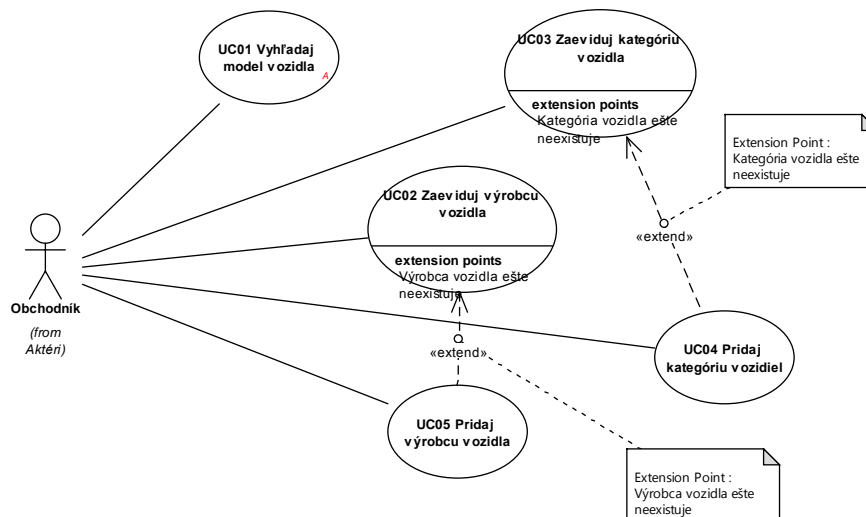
UC01 Vyhľadaj model vozidla

A

UC03 Zaeviduj kategóriu vozidla

extension points
Kategória vozidla ešte neexistuje

Extension Point :
Kategória vozidla ešte neexistuje

UC02 Zaeviduj výrobcu vozidla

extension points
Výrobca vozidla ešte neexistuje

«extend»

«extend»

Obchodník

(from Aktéri)

UC04 Pridaj kategóriu vozidiel

UC05 Pridaj výrobcu vozidla

Extension Point :
Výrobca vozidla ešte neexistuje